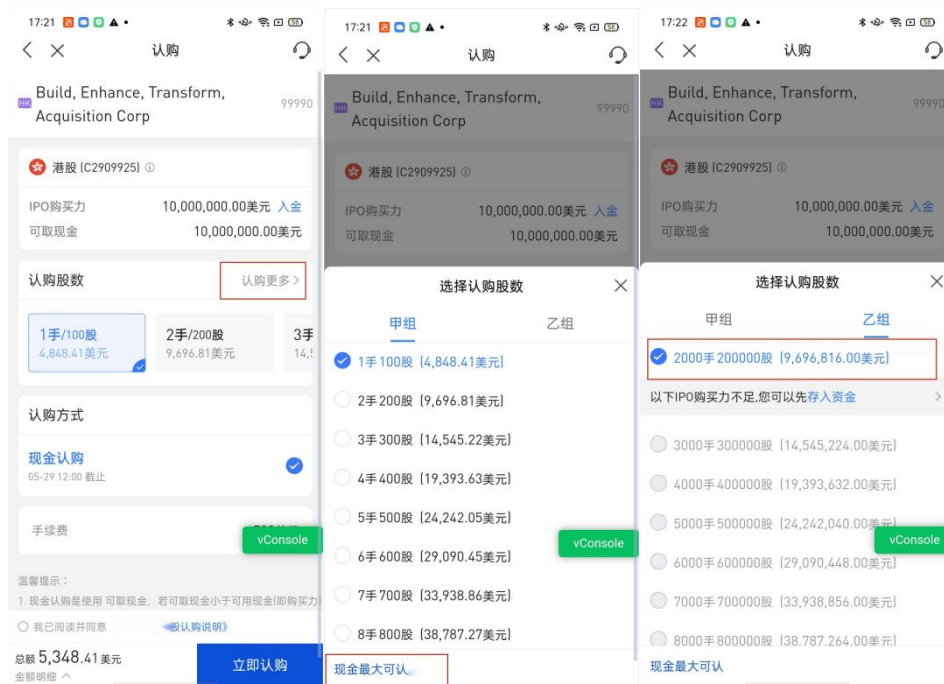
17:21

认购

Build, Enhance, Transform, Acquisition Corp
99990

港股 (C2909925)

IPO购买力 10,000,000.00美元 入金
可取现金 10,000,000.00美元

认购股数
认购更多 >

1手/100股
4,848.41美元

2手/200股
9,696.81美元

3手
14,5

认购方式

现金认购
05-29 12:00 截止

手续费

vConsole

温馨提示：
1. 现金认购是使用 可取现金，若可取现金小于可用现金(即购买力)

我已阅读并同意 《股认购说明》

总额 5,348.41 美元
金额明细

立即认购

17:21

认购

Build, Enhance, Transform, Acquisition Corp
99990

港股 (C2909925)

IPO购买力 10,000,000.00美元 入金
可取现金 10,000,000.00美元

选择认购股数

甲组
乙组

1手100股 (4,848.41美元)
2手200股 (9,696.81美元)
3手300股 (14,545.22美元)
4手400股 (19,393.63美元)
5手500股 (24,242.05美元)
6手600股 (29,090.45美元)
7手700股 (33,938.86美元)
8手800股 (38,787.27美元)

vConsole

现金最大可认

17:22

认购

Build, Enhance, Transform, Acquisition Corp
9999

港股 (C2909925)

IPO购买力 10,000,000.00美元 入金
可取现金 10,000,000.00美元

选择认购股数

甲组
乙组

2000手200000股 (9,696,816.00美元)

以下IPO购买力不足,您可以先存入资金

3000手300000股 (14,545,224.00美元)
4000手400000股 (19,393,632.00美元)
5000手500000股 (24,242,040.00美元)
6000手600000股 (29,090,448.00美元)
7000手700000股 (33,938,856.00美元)
8000手800000股 (38,787,264.00美元)

vConsole

现金最大可认